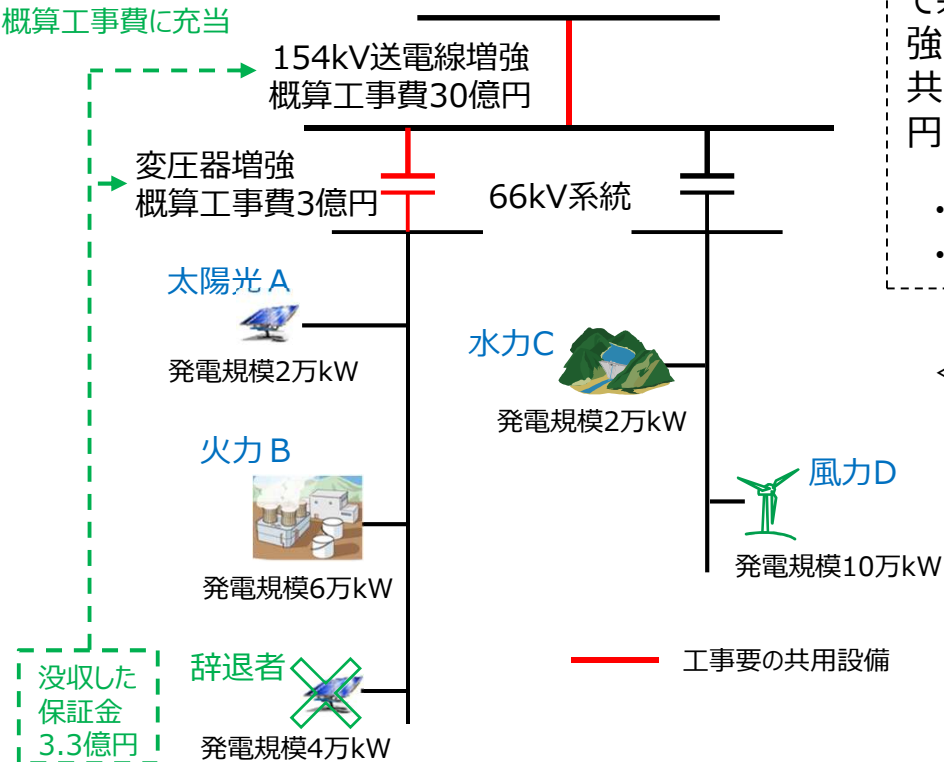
概算工事費に充当

154kV送電線増強
概算工事費30億円

変圧器増強
概算工事費3億円

66kV系統

太陽光A
発電規模2万kW

水力C
発電規模2万kW

火力B
発電規模6万kW

風力D
発電規模10万kW

辞退者
発電規模4万kW

没収した
保証金
3.3億円

工事要の共用設備

で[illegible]
強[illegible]
共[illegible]
円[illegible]
・
・